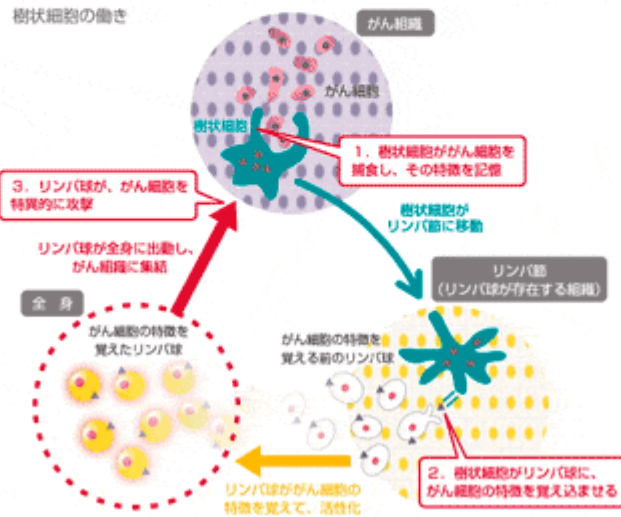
樹状細胞の働き

がん組織

がん細胞

樹状細胞

1．樹状細胞ががん細胞を捕食し、その特徴を記憶

3．リンパ球が、がん細胞を特異的に攻撃

樹状細胞がリンパ節に移動

リンパ球が全身に出動し、がん組織に集結

リンパ節
（リンパ球が存在する組織）

全身

がん細胞の特徴を覚えたリンパ球

がん細胞の特徴を覚える前のリンパ球

2．樹状細胞がリンパ球に、がん細胞の特徴を覚え込ませる

リンパ球ががん細胞の特徴を覚えて、活性化